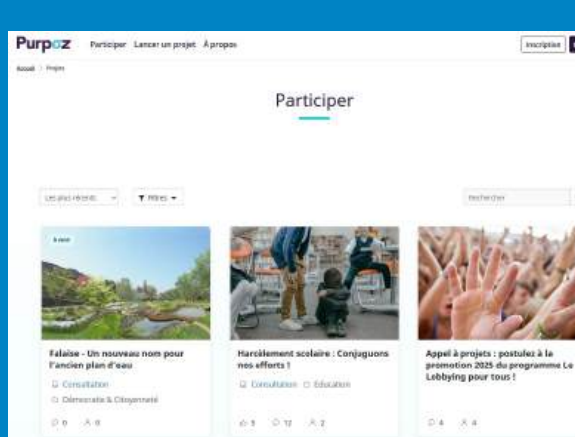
Purpoz Participer Lancer un projet À propos Inscription

Accueil > Projets

Participer

Les plus récents Filtres

Rechercher

À venir

Falaise - Un nouveau nom pour l'ancien plan d'eau

Consultation

Démocratie & Citoyenneté

0 0

Harcèlement scolaire : Conjuguons nos efforts !

Consultation Éducation

3 12 2

Appel à projets : postulez à la promotion 2025 du programme Le Lobbying pour tous !

4 4